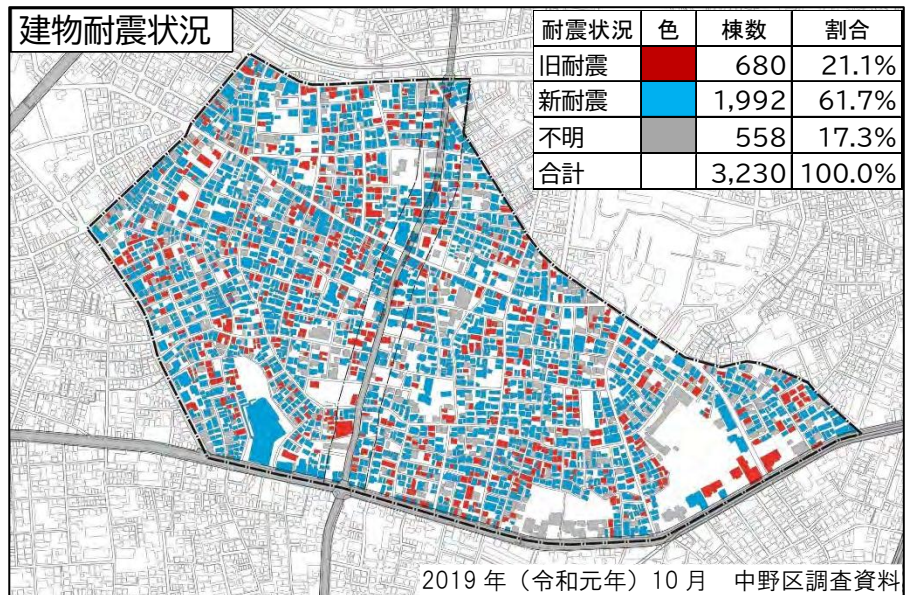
建物耐震状況

| 耐震状況 | 色 | 棟数 | 割合 |
|---|---|---|---|
| 旧耐震 | | 680 | 21.1% |
| 新耐震 | | 1,992 | 61.7% |
| 不明 | | 558 | 17.3% |
| 合計 | | 3,230 | 100.0% |

2019 年（令和元年）10 月　中野区調査資料